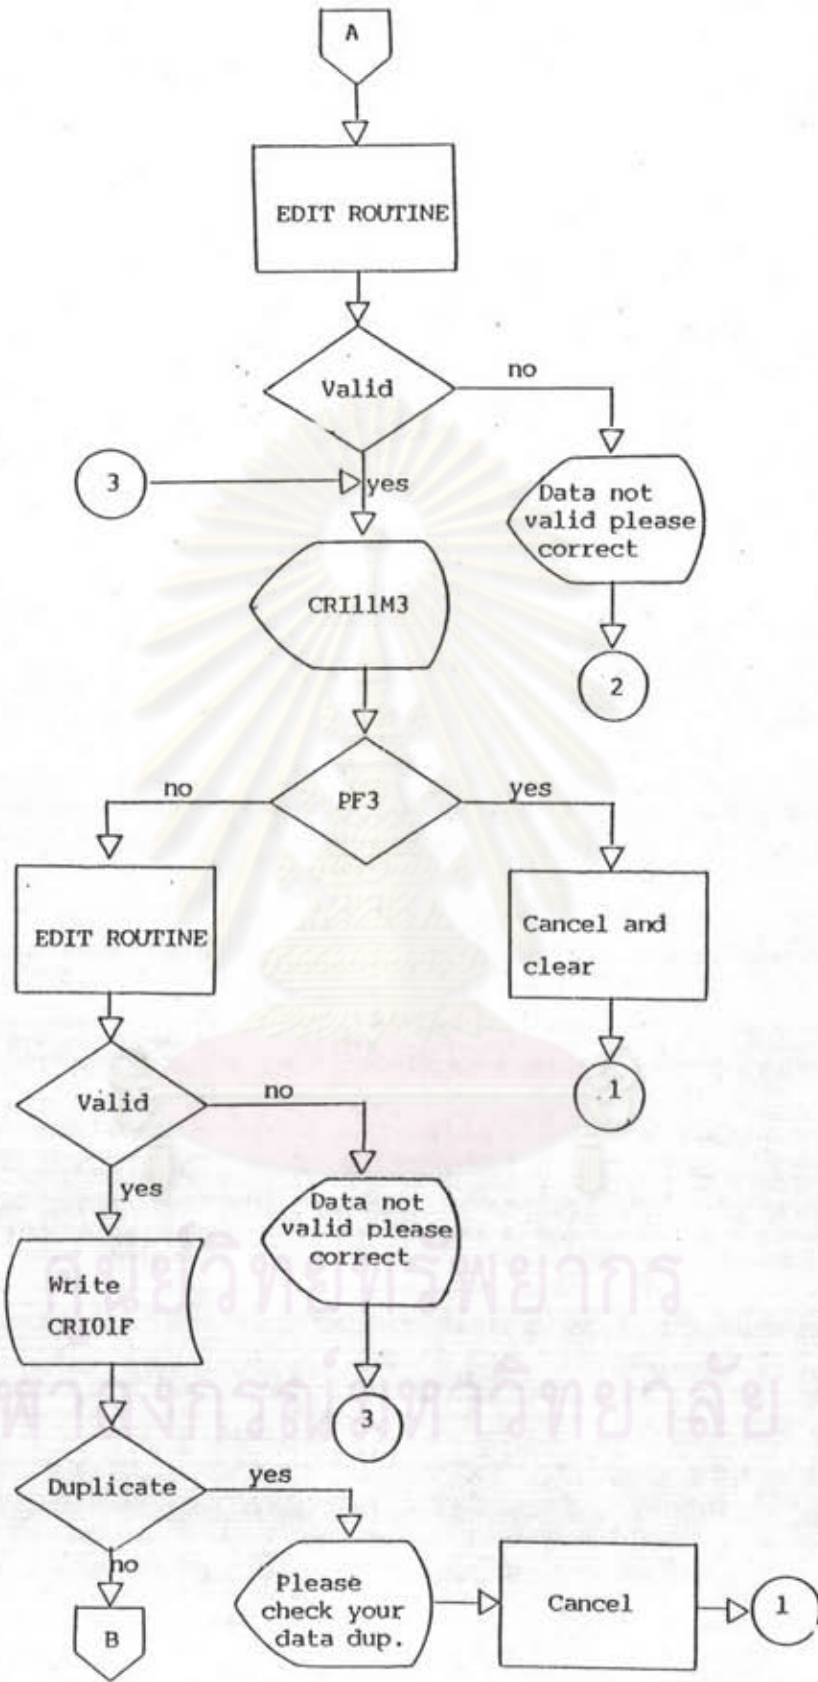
A

EDIT ROUTINE

Valid

no

3

yes

Data not valid please correct

CRI11M3

2

no

PF3

yes

EDIT ROUTINE

Cancel and clear

1

Valid

no

yes

Data not valid please correct

Write CRI01F

3

Duplicate

yes

no

Please check your data dup.

Cancel

1

B

ศูนย์วิทยทรัพยากร
จุฬาลงกรณ์มหาวิทยาลัย